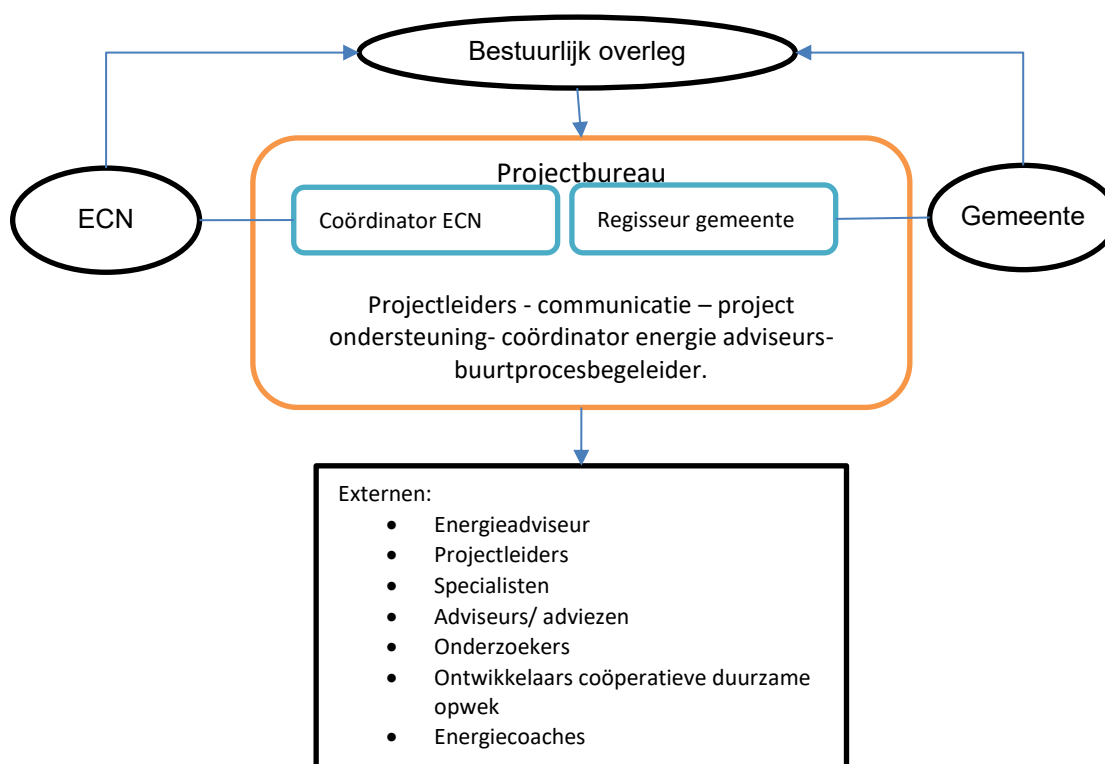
Bestuurlijk overleg

ECN

Projectbureau

Coördinator ECN

Regisseur gemeente

Gemeente

Projectleiders - communicatie – project ondersteuning- coördinator energie adviseurs- buurtprocesbegeleider.

Externen:
- Energieadviseur
- Projectleiders
- Specialisten
- Adviseurs/ adviezen
- Onderzoekers
- Ontwikkelaars coöperatieve duurzame opwek
- Energiecoaches